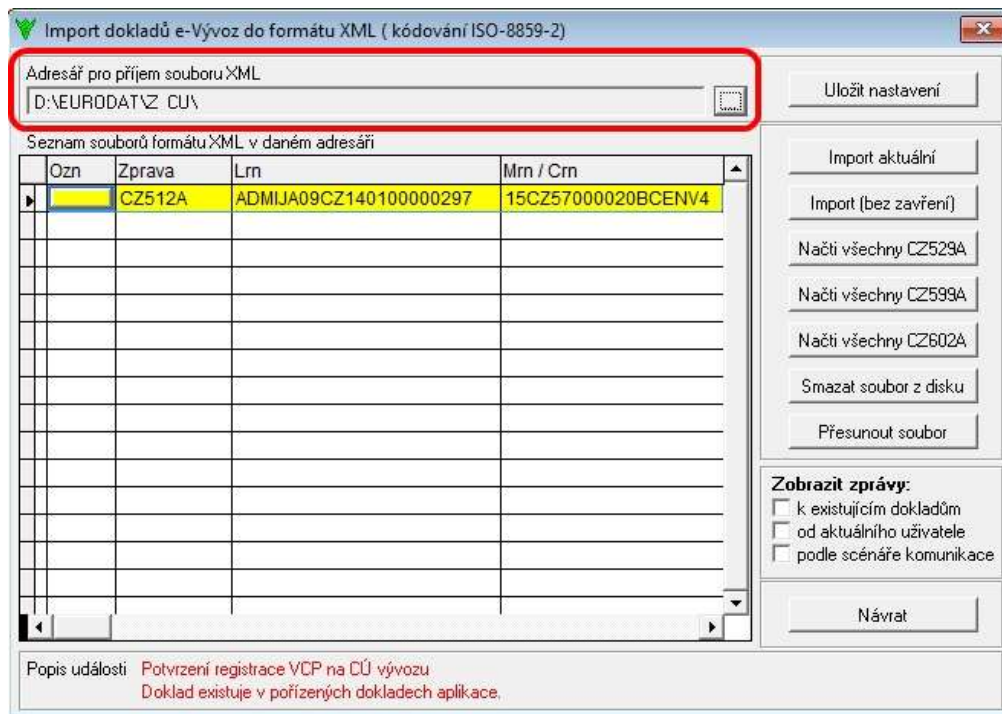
Import dokladů e-Vývoz do formátu XML ( kódování ISO-8859-2)

Adresář pro příjem souboru XML
D:\EURODAT\Z_CU\

Uložit nastavení

Seznam souborů formátu XML v daném adresáři

| Ozn | Zprava | Lrn | Mrn / Crn |
|---|---|---|---|
| | CZ512A | ADMIJA09CZ140100000297 | 15CZ57000020BCENV4 |

Import aktuální
Import (bez zavření)
Načti všechny CZ529A
Načti všechny CZ599A
Načti všechny CZ602A
Smazat soubor z disku
Přesunout soubor

Zobrazit zprávy:
k existujícím dokladům
od aktuálního uživatele
podle scénáře komunikace

Návrat

Popis události Potvrzení registrace VCP na CÚ vývozu
Doklad existuje v pořízených dokladech aplikace.